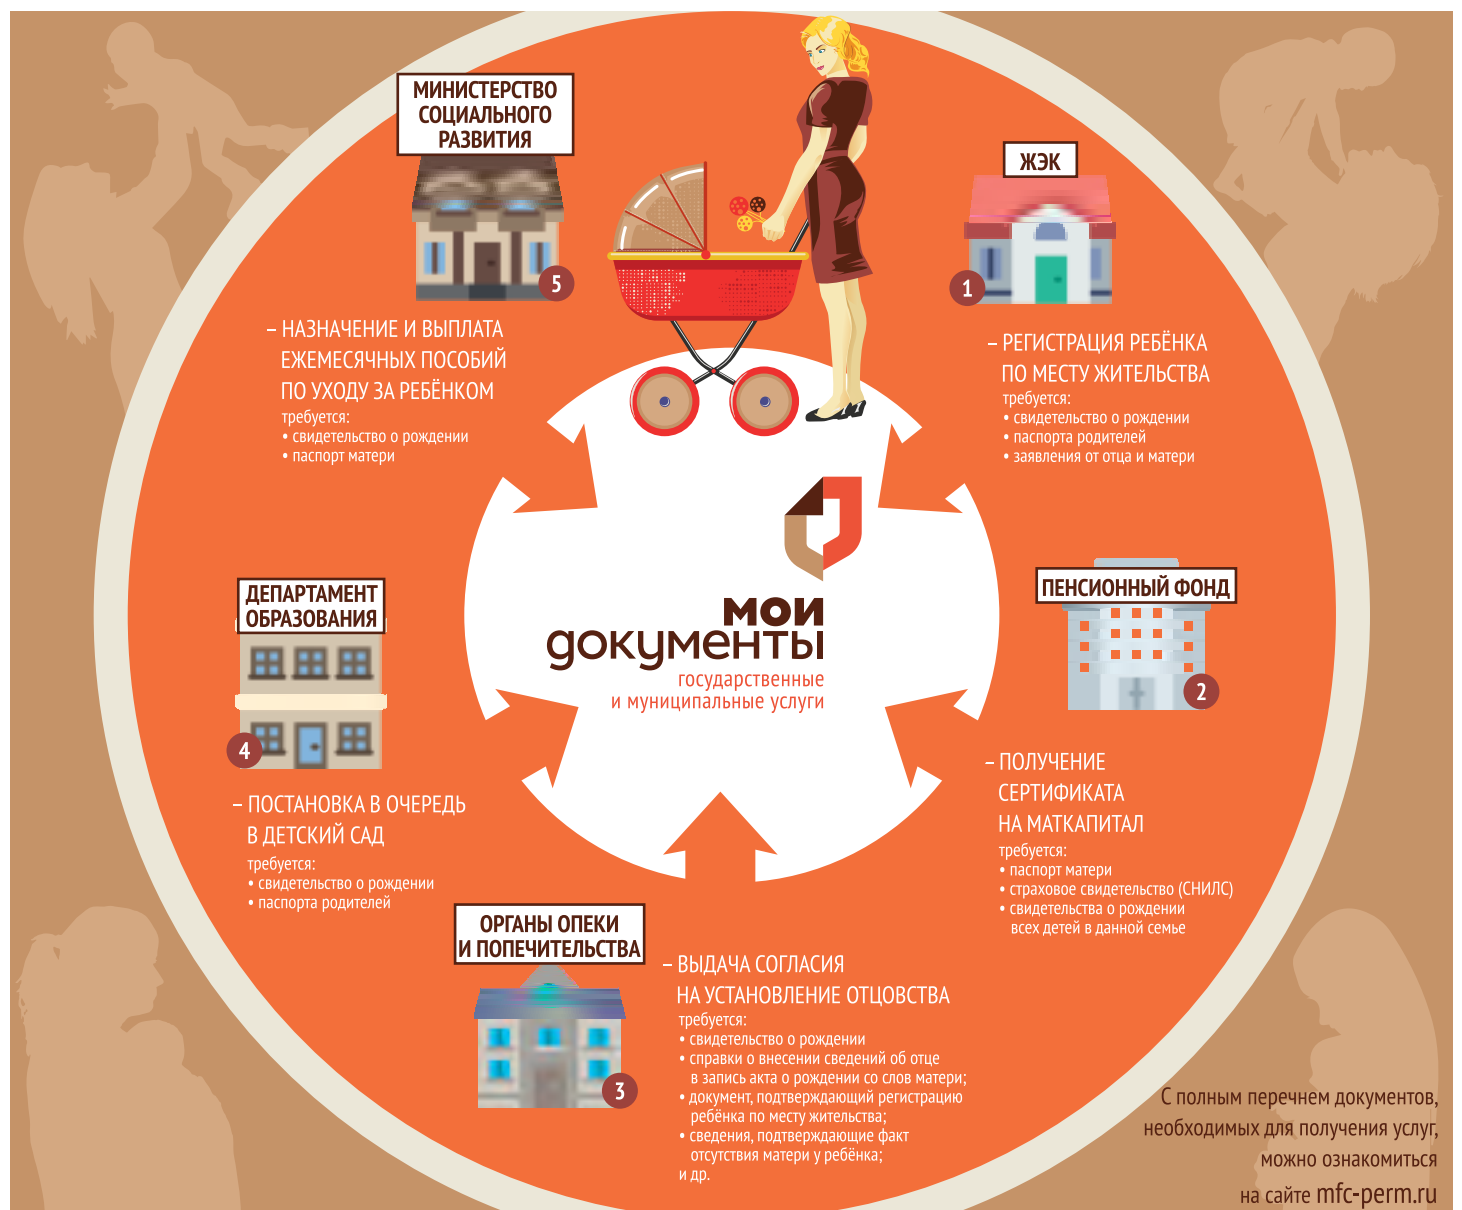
МИНИСТЕРСТВО СОЦИАЛЬНОГО РАЗВИТИЯ

5

– НАЗНАЧЕНИЕ И ВЫПЛАТА ЕЖЕМЕСЯЧНЫХ ПОСОБИЙ ПО УХОДУ ЗА РЕБЁНКОМ
требуется:
• свидетельство о рождении
• паспорт матери

ЖЭК

1

– РЕГИСТРАЦИЯ РЕБЁНКА ПО МЕСТУ ЖИТЕЛЬСТВА
требуется:
• свидетельство о рождении
• паспорта родителей
• заявления от отца и матери

мои документы
государственные и муниципальные услуги

ДЕПАРТАМЕНТ ОБРАЗОВАНИЯ

4

– ПОСТАНОВКА В ОЧЕРЕДЬ В ДЕТСКИЙ САД
требуется:
• свидетельство о рождении
• паспорта родителей

ПЕНСИОННЫЙ ФОНД

2

– ПОЛУЧЕНИЕ СЕРТИФИКАТА НА МАТКАПИТАЛ
требуется:
• паспорт матери
• страховое свидетельство (СНИЛС)
• свидетельства о рождении всех детей в данной семье

ОРГАНЫ ОПЕКИ И ПОПЕЧИТЕЛЬСТВА

3

– ВЫДАЧА СОГЛАСИЯ НА УСТАНОВЛЕНИЕ ОТЦОВСТВА
требуется:
• свидетельство о рождении
• справки о внесении сведений об отце в запись акта о рождении со слов матери;
• документ, подтверждающий регистрацию ребёнка по месту жительства;
• сведения, подтверждающие факт отсутствия матери у ребёнка;
и др.

С полным перечнем документов, необходимых для получения услуг, можно ознакомиться на сайте mfc-perm.ru